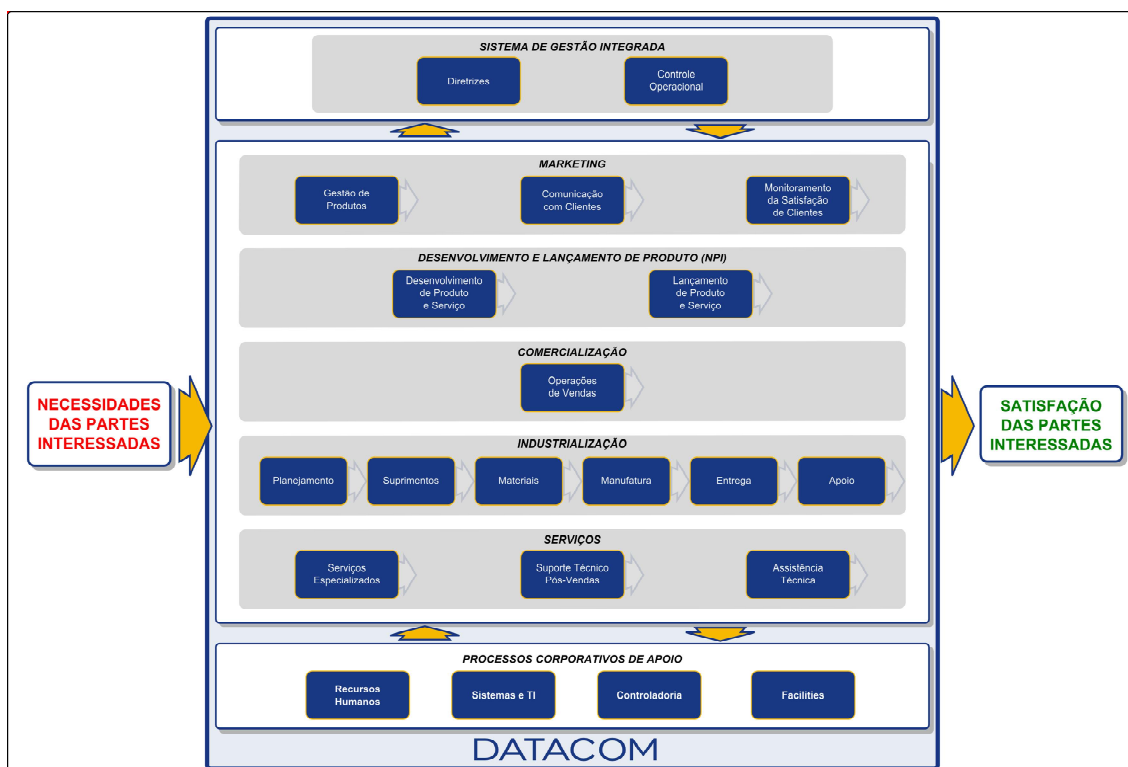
SISTEMA DE GESTÃO INTEGRADA

Diretrizes

Controle Operacional

MARKETING

Gestão de Produtos

Comunicação com Clientes

Monitoramento da Satisfação de Clientes

DESENVOLVIMENTO E LANÇAMENTO DE PRODUTO (NPI)

Desenvolvimento de Produto e Serviço

Lançamento de Produto e Serviço

COMERCIALIZAÇÃO

Operações de Vendas

NECESSIDADES DAS PARTES INTERESSADAS

SATISFAÇÃO DAS PARTES INTERESSADAS

INDUSTRIALIZAÇÃO

Planejamento

Suprimentos

Materiais

Manufatura

Entrega

Apoio

SERVIÇOS

Serviços Especializados

Suporte Técnico Pós-Vendas

Assistência Técnica

PROCESSOS CORPORATIVOS DE APOIO

Recursos Humanos

Sistemas e TI

Controladoria

Facilities

DATACOM